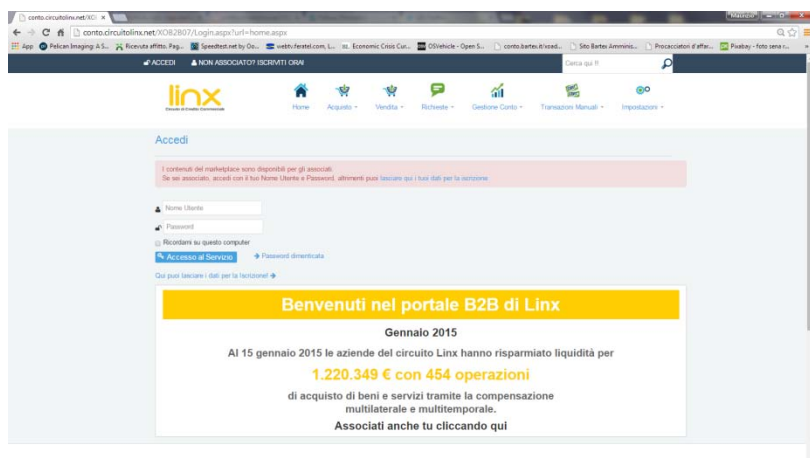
conto.circuitolinx.net/XO ×

Maurizio

conto.circuitolinx.net/XOB2807/Login.aspx?url=home.aspx

App Pelican Imaging: A S... Ricevuta affitto. Pag... Speedtest.net by Oo... webtv.feratel.com, L... Economic Crisis Cur... OSVehicle - Open S... conto.bartex.it/xoad... Sito Bartex Amminis... Procacciatori d'affar... Pixabay - foto sena r...

ACCEDI NON ASSOCIATO? ISCRIVITI ORA!

Cerca qui !!

linx

Home Acquisto Vendita Richieste Gestione Conto Transazioni Manuali Impostazioni

Accedi

I contenuti del marketplace sono disponibili per gli associati.
Se sei associato, accedi con il tuo Nome Utente e Password, altrimenti puoi lasciare qui i tuoi dati per la iscrizione

Nome Utente

Password

Ricordami su questo computer

Accesso al Servizio

Password dimenticata

Qui puoi lasciare i dati per la Iscrizione

Benvenuti nel portale B2B di Linx

Gennaio 2015

Al 15 gennaio 2015 le aziende del circuito Linx hanno risparmiato liquidità per

1.220.349 € con 454 operazioni

di acquisto di beni e servizi tramite la compensazione multilaterale e multitemporale.

Associati anche tu cliccando qui